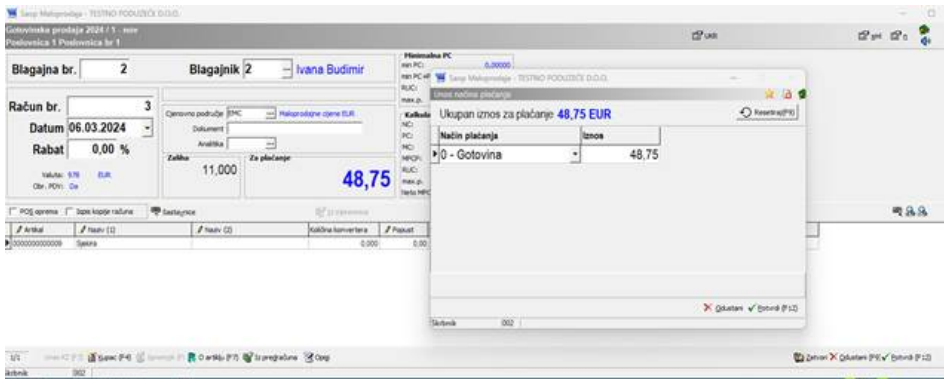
Sasp Maloprodaja - TESTNO PODUZEĆE D.O.O.

Gotovinska prodaja 2024 / 1 - novi
Poslovnica 1 Poslovnica br 1

Blagajna br. 2
Blagajnik 2 Ivana Budimir

Račun br. 3
Datum 06.03.2024
Rabat 0,00 %

Valuta: 978 EUR
Obr. PDV: Da

Cjenovno područje EMC Maloprodajne cijene EUR
Dokument
Analitika

Zaliha
11,000

Za plaćanje
48,75

Minimalna PC
min PC: 0,00000
min PC+P
RUC:
max p.

Kalkula
NC:
PC:
MC:
MPCP:
RUC:
max p.
Vel. MPC

POS oprema
Ispis kopije računa
Sastavnice

Artikal | Naziv (1) | Naziv (2) | Količina konvertera | Popust
0000000000009 | Sjekira | | 0,000 | 0,00

Sasp Maloprodaja - TESTNO PODUZEĆE D.O.O.
Unos načina plaćanja
Ukupan iznos za plaćanje 48,75 EUR
Resetiraj (F8)

| Način plaćanja | Iznos |
|---|---|
| 0 - Gotovina | 48,75 |

Odustani
Potvrdi (F12)
Skrbnik 002

1/1
Kupac (F4)
O artiklu (F7)
Iz predračuna
Opći
Zatvori
Odustani (F9)
Potvrdi (F12)
Skrbnik 002